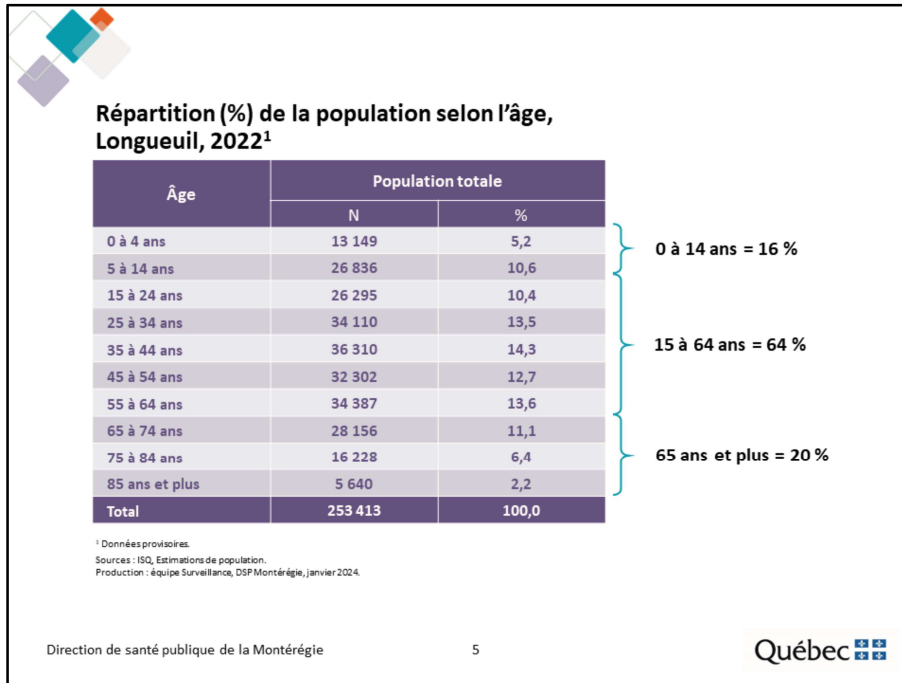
Répartition (%) de la population selon l'âge, Longueuil, 2022$^1$

<table>
<tr><th rowspan="2">Âge</th><th colspan="2">Population totale</th></tr>
<tr><th>N</th><th>%</th></tr>
<tr><td>0 à 4 ans</td><td>13 149</td><td>5,2</td></tr>
<tr><td>5 à 14 ans</td><td>26 836</td><td>10,6</td></tr>
<tr><td>15 à 24 ans</td><td>26 295</td><td>10,4</td></tr>
<tr><td>25 à 34 ans</td><td>34 110</td><td>13,5</td></tr>
<tr><td>35 à 44 ans</td><td>36 310</td><td>14,3</td></tr>
<tr><td>45 à 54 ans</td><td>32 302</td><td>12,7</td></tr>
<tr><td>55 à 64 ans</td><td>34 387</td><td>13,6</td></tr>
<tr><td>65 à 74 ans</td><td>28 156</td><td>11,1</td></tr>
<tr><td>75 à 84 ans</td><td>16 228</td><td>6,4</td></tr>
<tr><td>85 ans et plus</td><td>5 640</td><td>2,2</td></tr>
<tr><td>Total</td><td>253 413</td><td>100,0</td></tr>
</table>

0 à 14 ans = 16 %

15 à 64 ans = 64 %

65 ans et plus = 20 %

$^1$ Données provisoires.
Sources : ISQ, Estimations de population.
Production : équipe Surveillance, DSP Montérégie, janvier 2024.

Direction de santé publique de la Montérégie

5

Québec